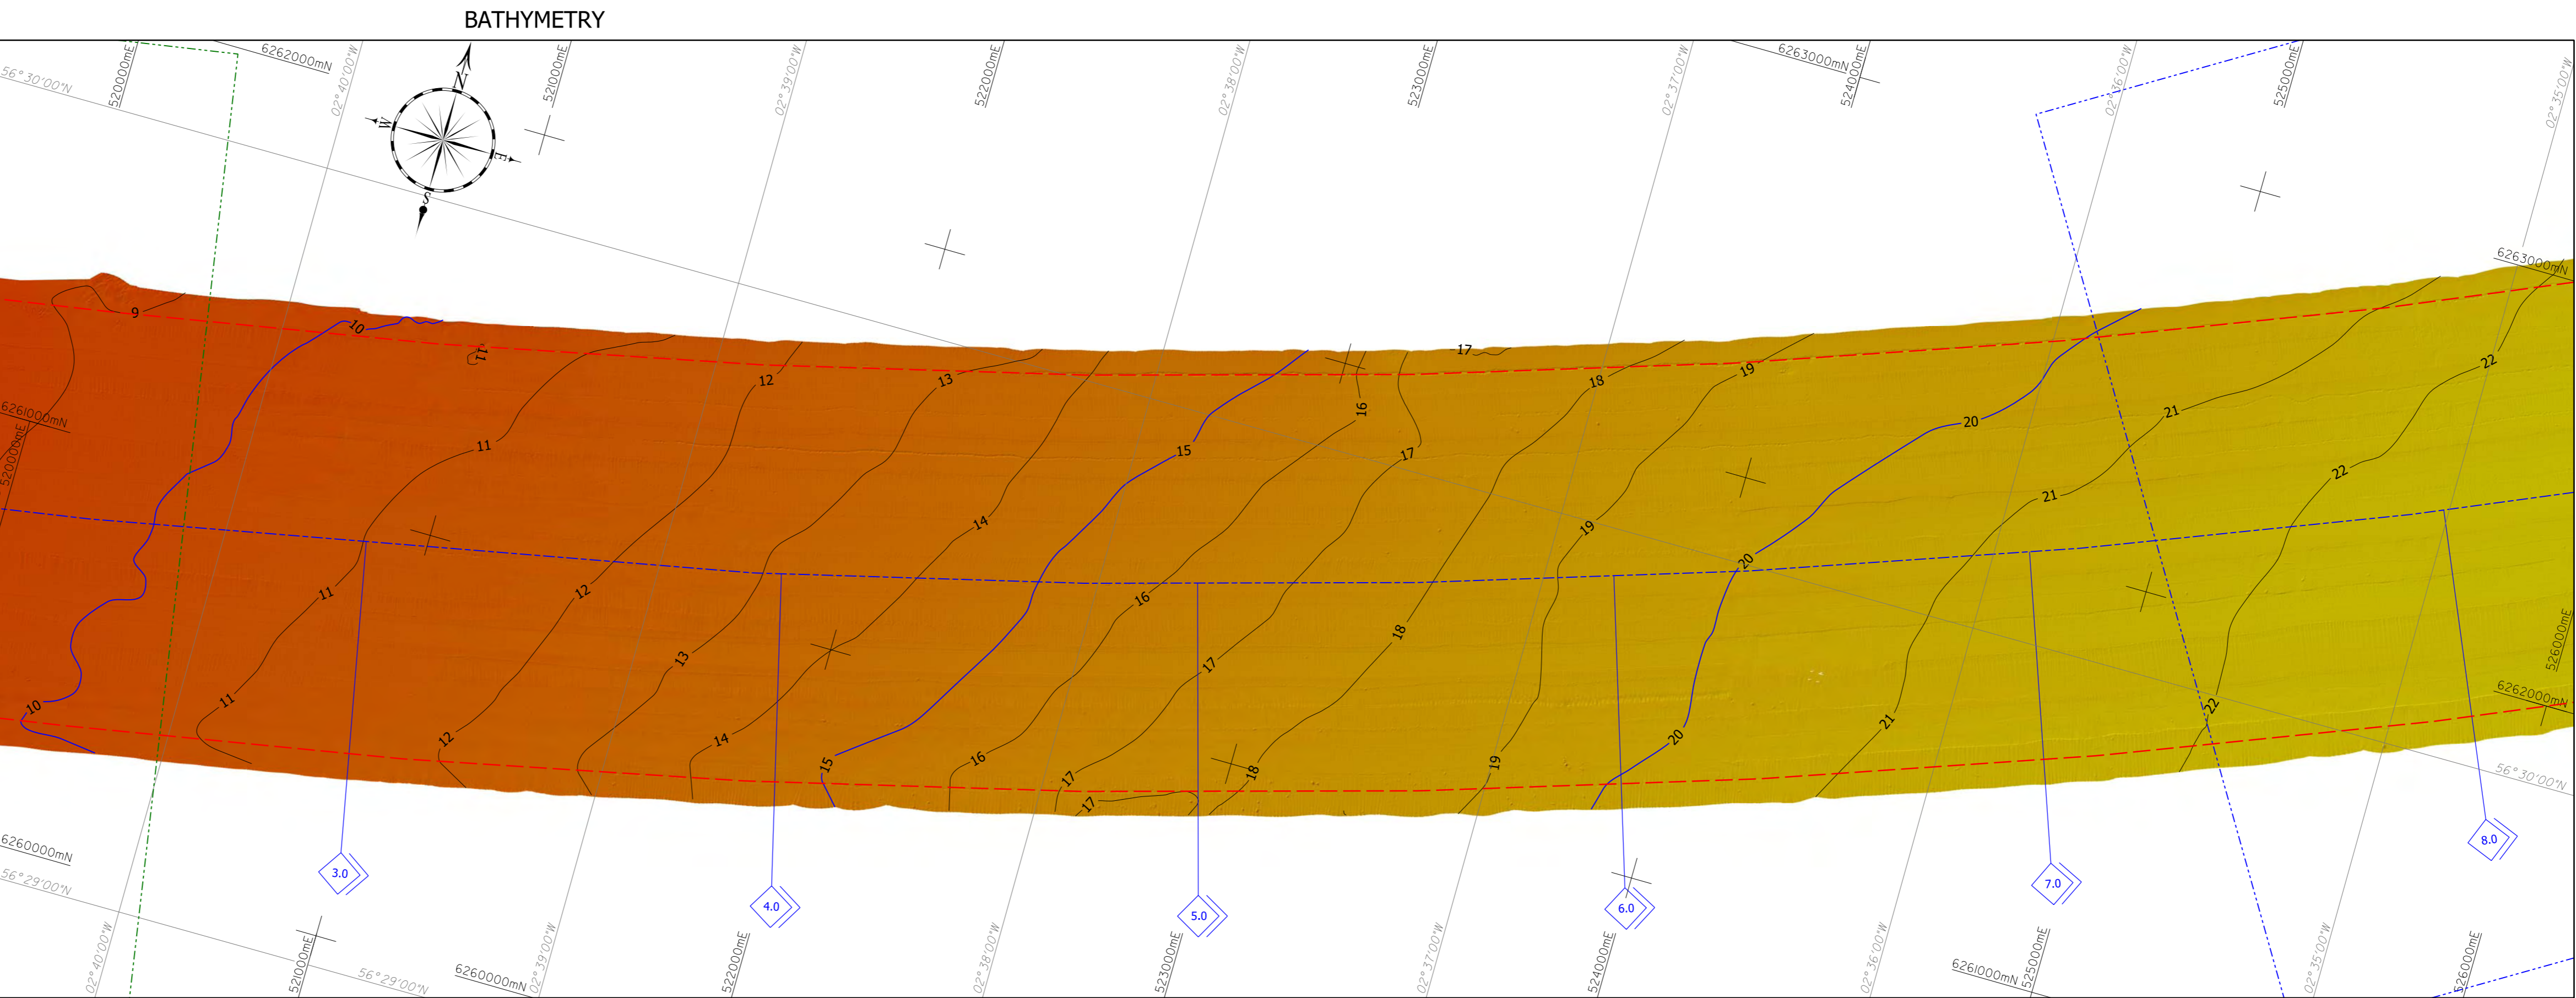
BATHYMETRY

N
W
E
S

56°30'00"N
520000mE
6262000mN
02°40'00"W
521000mE
02°39'00"W
522000mE
02°38'00"W
523000mE
02°37'00"W
6263000mN
524000mE
02°36'00"W
525000mE
02°35'00"W
6263000mN
6261000mN
520000mE
526000mE
6262000mN
56°30'00"N
6260000mN
56°29'00"N
02°40'00"W
521000mE
56°29'00"N
6260000mN
02°39'00"W
522000mE
02°38'00"W
523000mE
02°37'00"W
524000mE
02°36'00"W
6261000mN
525000mE
02°35'00"W
526000mE

9
10
11
10
11
11
11
10
12
12
12
13
13
13
14
14
15
15
15
16
16
16
17
17
17
17
17
18
18
18
19
19
19
20
20
20
21
21
21
22
22
22

3.0
4.0
5.0
6.0
7.0
8.0